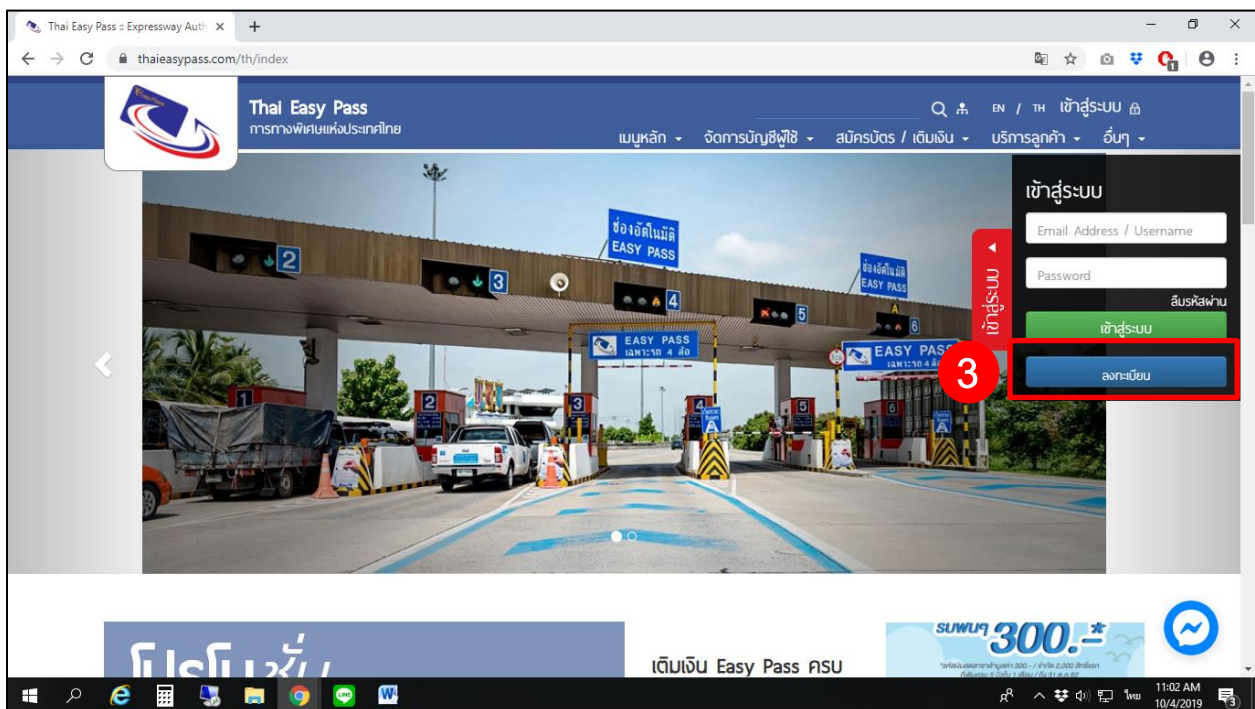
Thai Easy Pass :: Expressway Auth ×

thaieasypass.com/th/index

Thai Easy Pass
การทางพิเศษแห่งประเทศไทย

EN / TH เข้าสู่ระบบ

เมนูหลัก จัดการบัญชีผู้ใช้ สมัครบัตร / เติมเงิน บริการลูกค้า อื่นๆ

ช่องอัตโนมัติ EASY PASS

2 3 4 5 6

EASY PASS เฉพาะรถ 4 ล้อ

EASY PASS

เข้าสู่ระบบ

เข้าสู่ระบบ

Email Address / Username

Password

ลืมรหัสผ่าน

เข้าสู่ระบบ

3

ลงทะเบียน

โปรโมชั่น

เติมเงิน Easy Pass ครบ

รับพบฯ 300.-*

11:02 AM
10/4/2019

ไทย